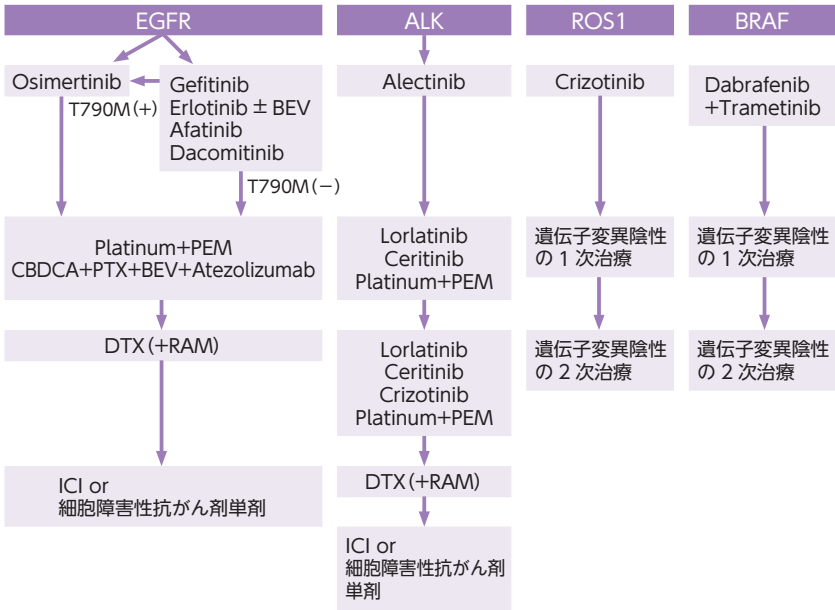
EGFR

Osimertinib

T790M（+）

Gefitinib
Erlotinib ± BEV
Afatinib
Dacomitinib

T790M（−）

Platinum+PEM
CBDCA+PTX+BEV+Atezolizumab

DTX（+RAM）

ICI or
細胞障害性抗がん剤単剤

ALK

Alectinib

Lorlatinib
Ceritinib
Platinum+PEM

Lorlatinib
Ceritinib
Crizotinib
Platinum+PEM

DTX（+RAM）

ICI or
細胞障害性抗がん剤単剤

ROS1

Crizotinib

遺伝子変異陰性の 1 次治療

遺伝子変異陰性の 2 次治療

BRAF

Dabrafenib
+Trametinib

遺伝子変異陰性の 1 次治療

遺伝子変異陰性の 2 次治療